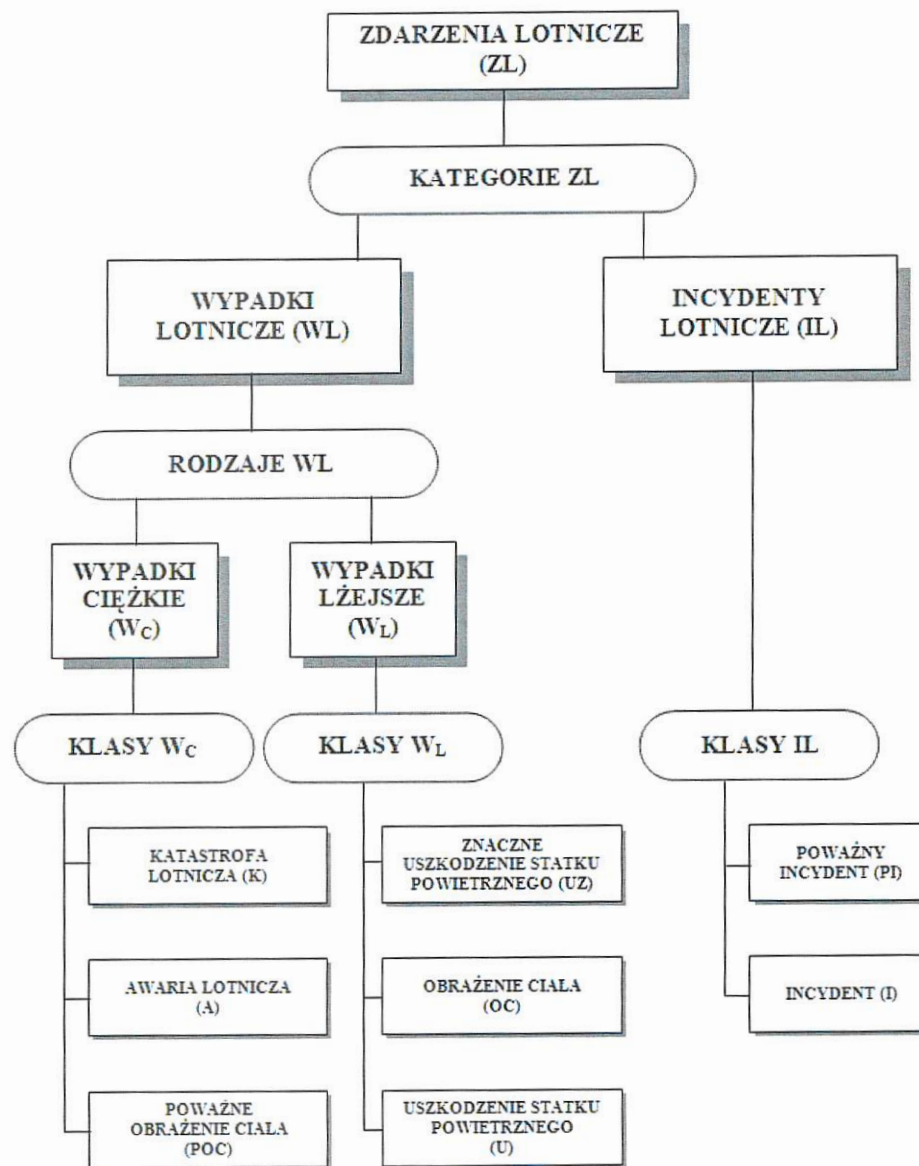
ZDARZENIA LOTNICZE (ZL)

KATEGORIE ZL

WYPADKI LOTNICZE (WL)

INCYDENTY LOTNICZE (IL)

RODZAJE WL

WYPADKI CIĘŻKIE ($W_C$)

WYPADKI LŻEJSZE ($W_L$)

KLASY $W_C$

KLASY $W_L$

KLASY IL

KATASTROFA LOTNICZA (K)

AWARIA LOTNICZA (A)

POWAŻNE OBRAŻENIE CIAŁA (POC)

ZNACZNE USZKODZENIE STATKU POWIETRZNEGO (UZ)

OBRAŻENIE CIAŁA (OC)

USZKODZENIE STATKU POWIETRZNEGO (U)

POWAŻNY INCYDENT (PI)

INCYDENT (I)